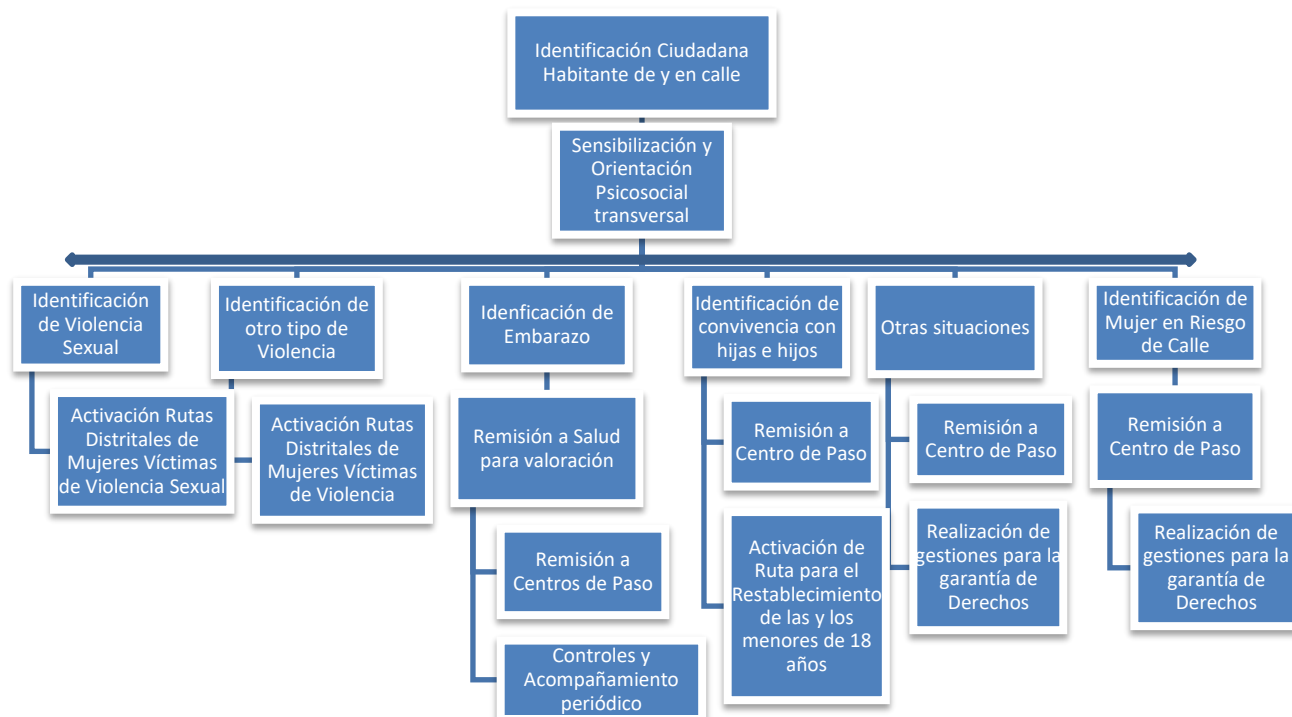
Identificación Ciudadana Habitante de y en calle

Sensibilización y Orientación Psicosocial transversal

Identificación de Violencia Sexual

Activación Rutas Distritales de Mujeres Víctimas de Violencia Sexual

Identificación de otro tipo de Violencia

Activación Rutas Distritales de Mujeres Víctimas de Violencia

Idenficación de Embarazo

Remisión a Salud para valoración

Remisión a Centros de Paso

Controles y Acompañamiento periódico

Identificación de convivencia con hijas e hijos

Remisión a Centro de Paso

Activación de Ruta para el Restablecimiento de las y los menores de 18 años

Otras situaciones

Remisión a Centro de Paso

Realización de gestiones para la garantía de Derechos

Identificación de Mujer en Riesgo de Calle

Remisión a Centro de Paso

Realización de gestiones para la garantía de Derechos